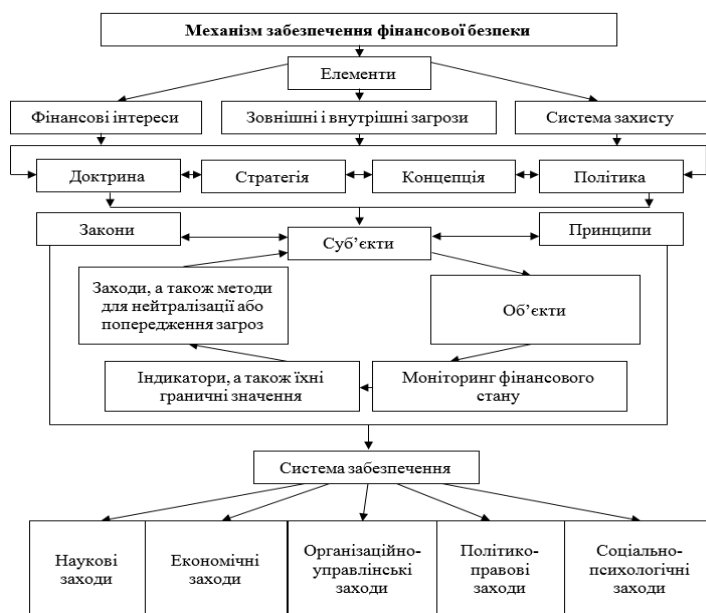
Механізм забезпечення фінансової безпеки

Елементи

Фінансові інтереси

Зовнішні і внутрішні загрози

Система захисту

Доктрина

Стратегія

Концепція

Політика

Закони

Суб'єкти

Принципи

Заходи, а також методи для нейтралізації або попередження загроз

Об'єкти

Індикатори, а також їхні граничні значення

Моніторинг фінансового стану

Система забезпечення

Наукові заходи

Економічні заходи

Організаційно-управлінські заходи

Політико-правові заходи

Соціально-психологічні заходи